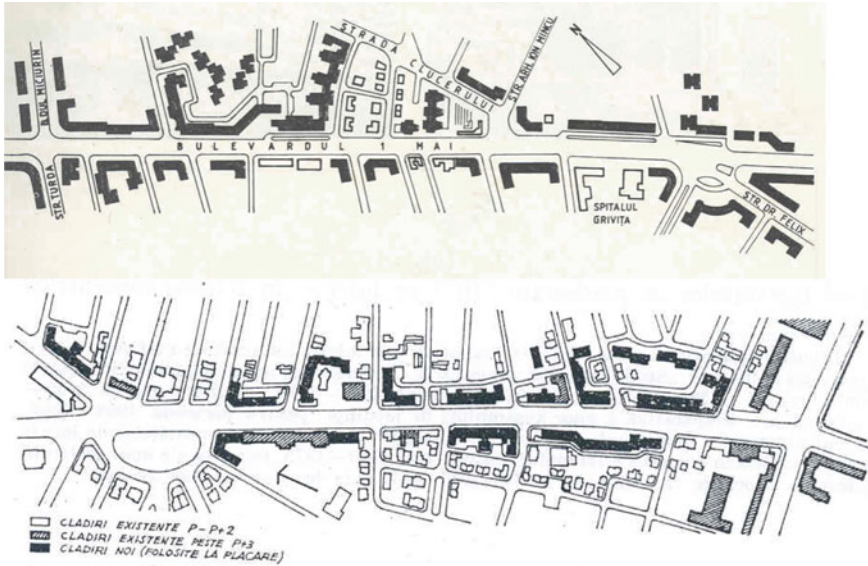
B-DUL MICIURIN

STRADA CLUCERULUI

STR. ARH. ION MINCU

N

BULEVARDUL 1 MAI

STR. TURDA

SPITALUL GRIVIȚA

STR. DR. FELIX

CLADIRI EXISTENTE P - P+2
CLADIRI EXISTENTE PESTE P+3
CLADIRI NOI (FOLOSITE LA PLACARE)